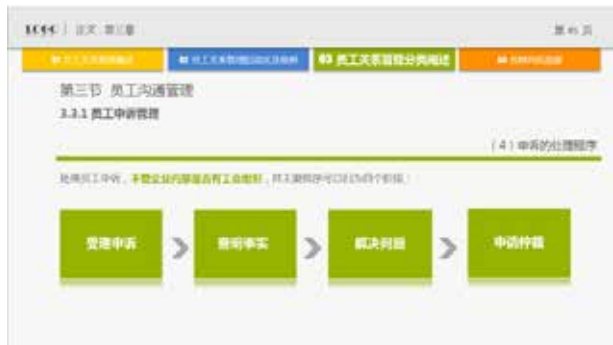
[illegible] | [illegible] 第三章

第 45 页

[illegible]

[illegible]

03 员工关系管理分类阐述

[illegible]

第三节 员工沟通管理

3.3.1 员工申诉管理

（4）申诉的处理程序

处理员工申诉，不管企业内部是否有工会组织，其主要程序可以分为四个阶段：

受理申诉

查明事实

解决问题

申诉仲裁